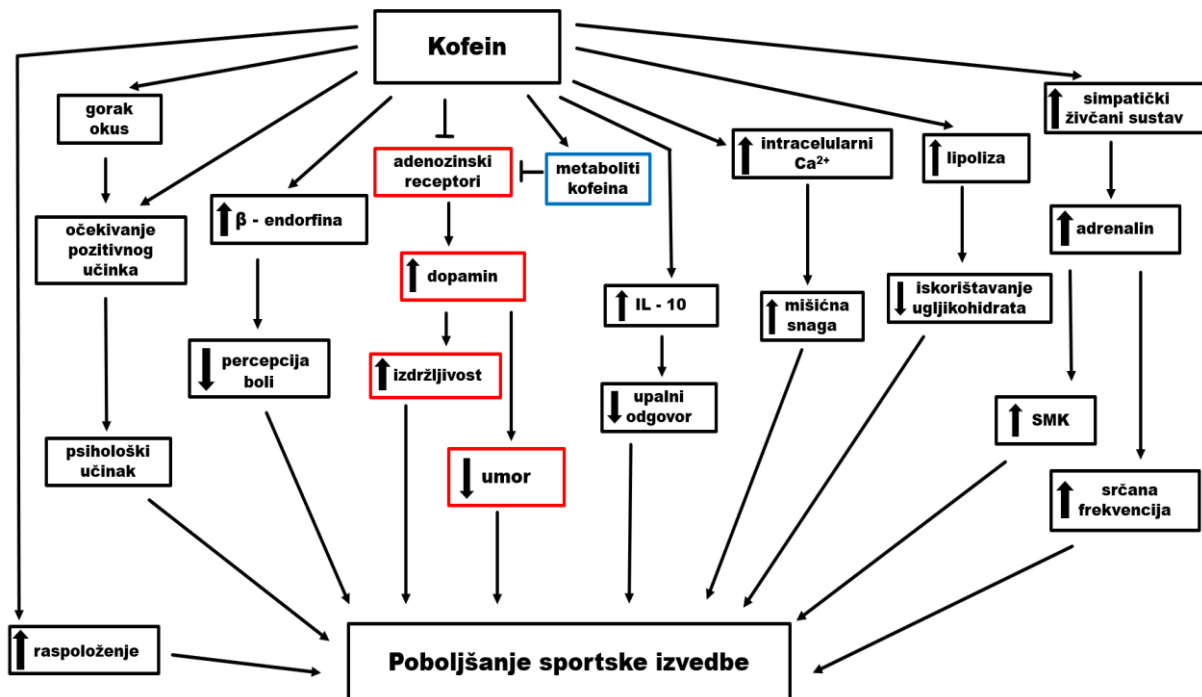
Kofein

gorak okus

očekivanje pozitivnog učinka

psihološki učinak

↑ β - endorfina

↓ percepcija boli

adenozinski receptori

metaboliti kofeina

↑ dopamin

↑ izdržljivost

↓ umor

↑ IL - 10

↓ upalni odgovor

↑ intracelularni $Ca^{2+}$

↑ mišićna snaga

↑ lipoliza

↓ iskorištavanje ugljikohidrata

↑ simpatički živčani sustav

↑ adrenalin

↑ SMK

↑ srčana frekvencija

↑ raspoloženje

Poboljšanje sportske izvedbe